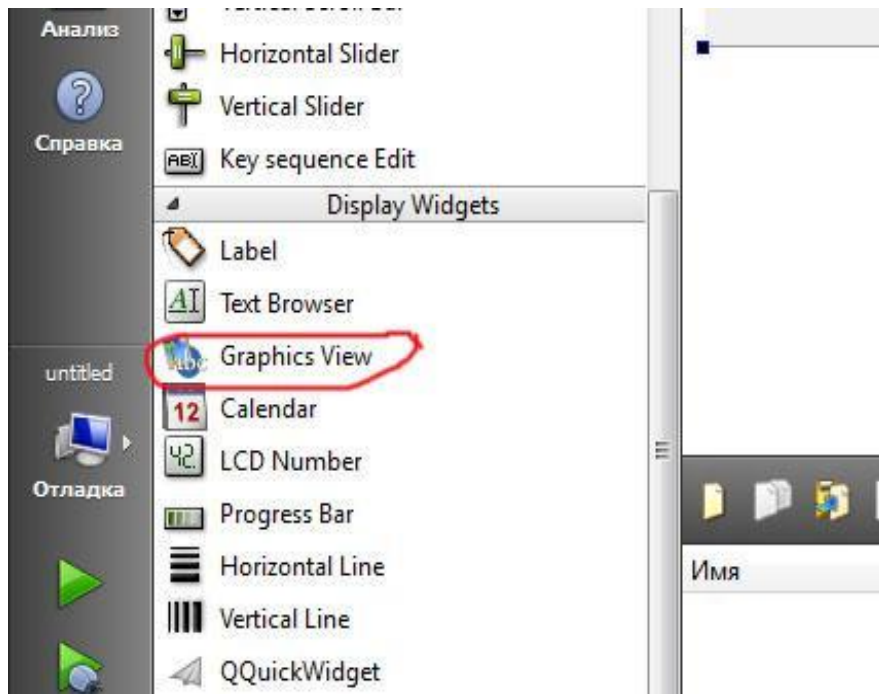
Анализ

Справка

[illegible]

Horizontal Slider

Vertical Slider

Key sequence Edit

Display Widgets

Label

Text Browser

Graphics View

Calendar

LCD Number

Progress Bar

Horizontal Line

Vertical Line

QQuickWidget

untitled

Отладка

Имя